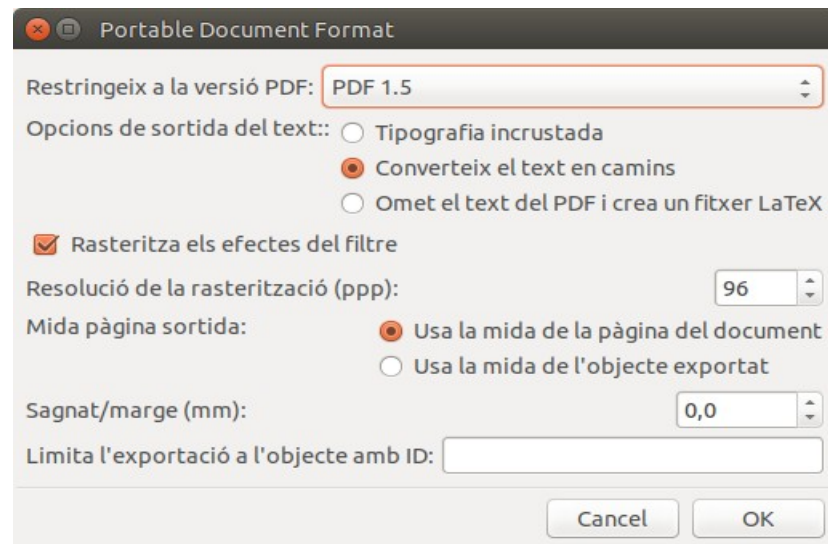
Portable Document Format

Restringeix a la versió PDF: PDF 1.5

Opcions de sortida del text:: Tipografia incrustada
Converteix el text en camins
Omet el text del PDF i crea un fitxer LaTeX

Rasteritza els efectes del filtre

Resolució de la rasterització (ppp): 96

Mida pàgina sortida: Usa la mida de la pàgina del document
Usa la mida de l'objecte exportat

Sagnat/marge (mm): 0,0

Limita l'exportació a l'objecte amb ID:

Cancel OK